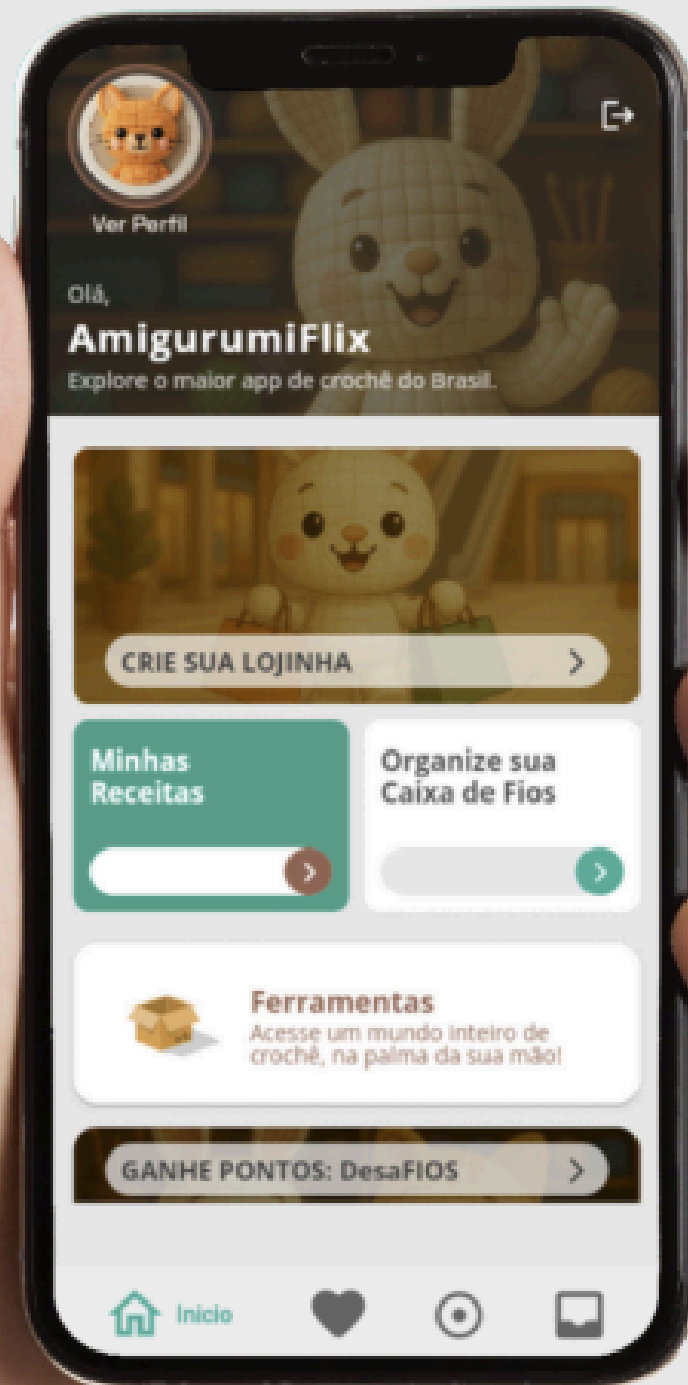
Ver Perfil

Olá,

AmigurumiFlix

Explore o maior app de crochê do Brasil.

CRIE SUA LOJINHA

Minhas Receitas

Organize sua Caixa de Fios

Ferramentas

Acesse um mundo inteiro de crochê, na palma da sua mão!

GANHE PONTOS: DesaFIOS

Inicio